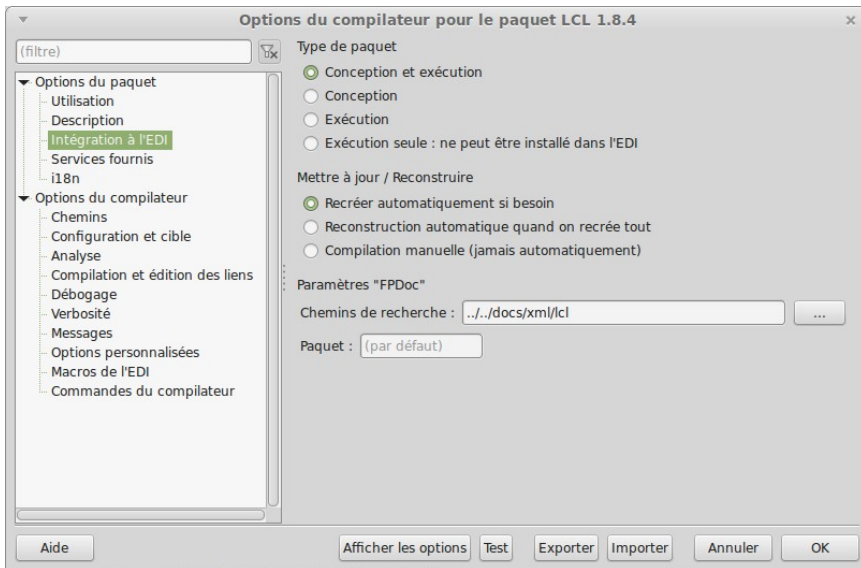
Options du compilateur pour le paquet LCL 1.8.4

(filtre)

Options du paquet
Utilisation
Description
Intégration à l'EDI
Services fournis
i18n
Options du compilateur
Chemins
Configuration et cible
Analyse
Compilation et édition des liens
Débogage
Verbosité
Messages
Options personnalisées
Macros de l'EDI
Commandes du compilateur

Type de paquet
Conception et exécution
Conception
Exécution
Exécution seule : ne peut être installé dans l'EDI

Mettre à jour / Reconstruire
Recréer automatiquement si besoin
Reconstruction automatique quand on recrée tout
Compilation manuelle (jamais automatiquement)

Paramètres "FPDoc"
Chemins de recherche : ../../docs/xml/lcl ...
Paquet : (par défaut)

Aide
Afficher les options
Test
Exporter
Importer
Annuler
OK